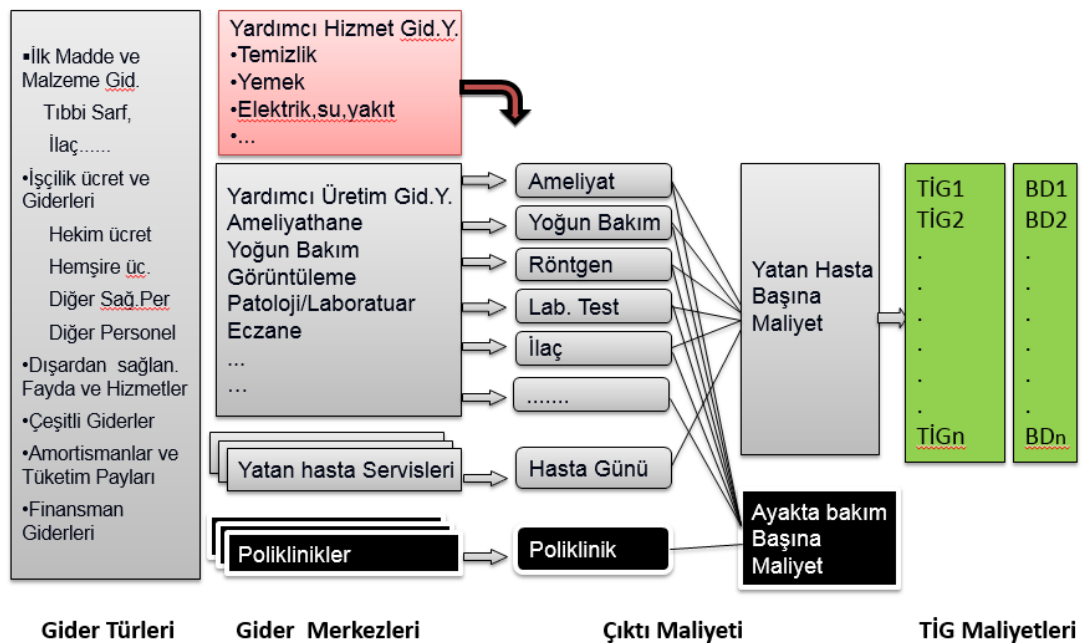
▪İlk Madde ve Malzeme Gid.
Tıbbi Sarf,
İlaç......
•İşçilik ücret ve Giderleri
Hekim ücret
Hemşire üc.
Diğer Sağ.Per
Diğer Personel
•Dışardan sağlan. Fayda ve Hizmetler
•Çeşitli Giderler
•Amortismanlar ve Tüketim Payları
•Finansman Giderleri

Yardımcı Hizmet Gid.Y.
•Temizlik
•Yemek
•Elektrik,su,yakıt
•...

Yardımcı Üretim Gid.Y.
Ameliyathane
Yoğun Bakım
Görüntüleme
Patoloji/Laboratuar
Eczane
...
...

Yatan hasta Servisleri

Poliklinikler

Ameliyat
Yoğun Bakım
Röntgen
Lab. Test
İlaç
.......
Hasta Günü
Poliklinik

Yatan Hasta Başına Maliyet

Ayakta bakım Başına Maliyet

TİG1
TİG2
.
.
.
.
.
.
TİGn

BD1
BD2
.
.
.
.
.
.
BDn

Gider Türleri
Gider Merkezleri
Çıktı Maliyeti
TİG Maliyetleri